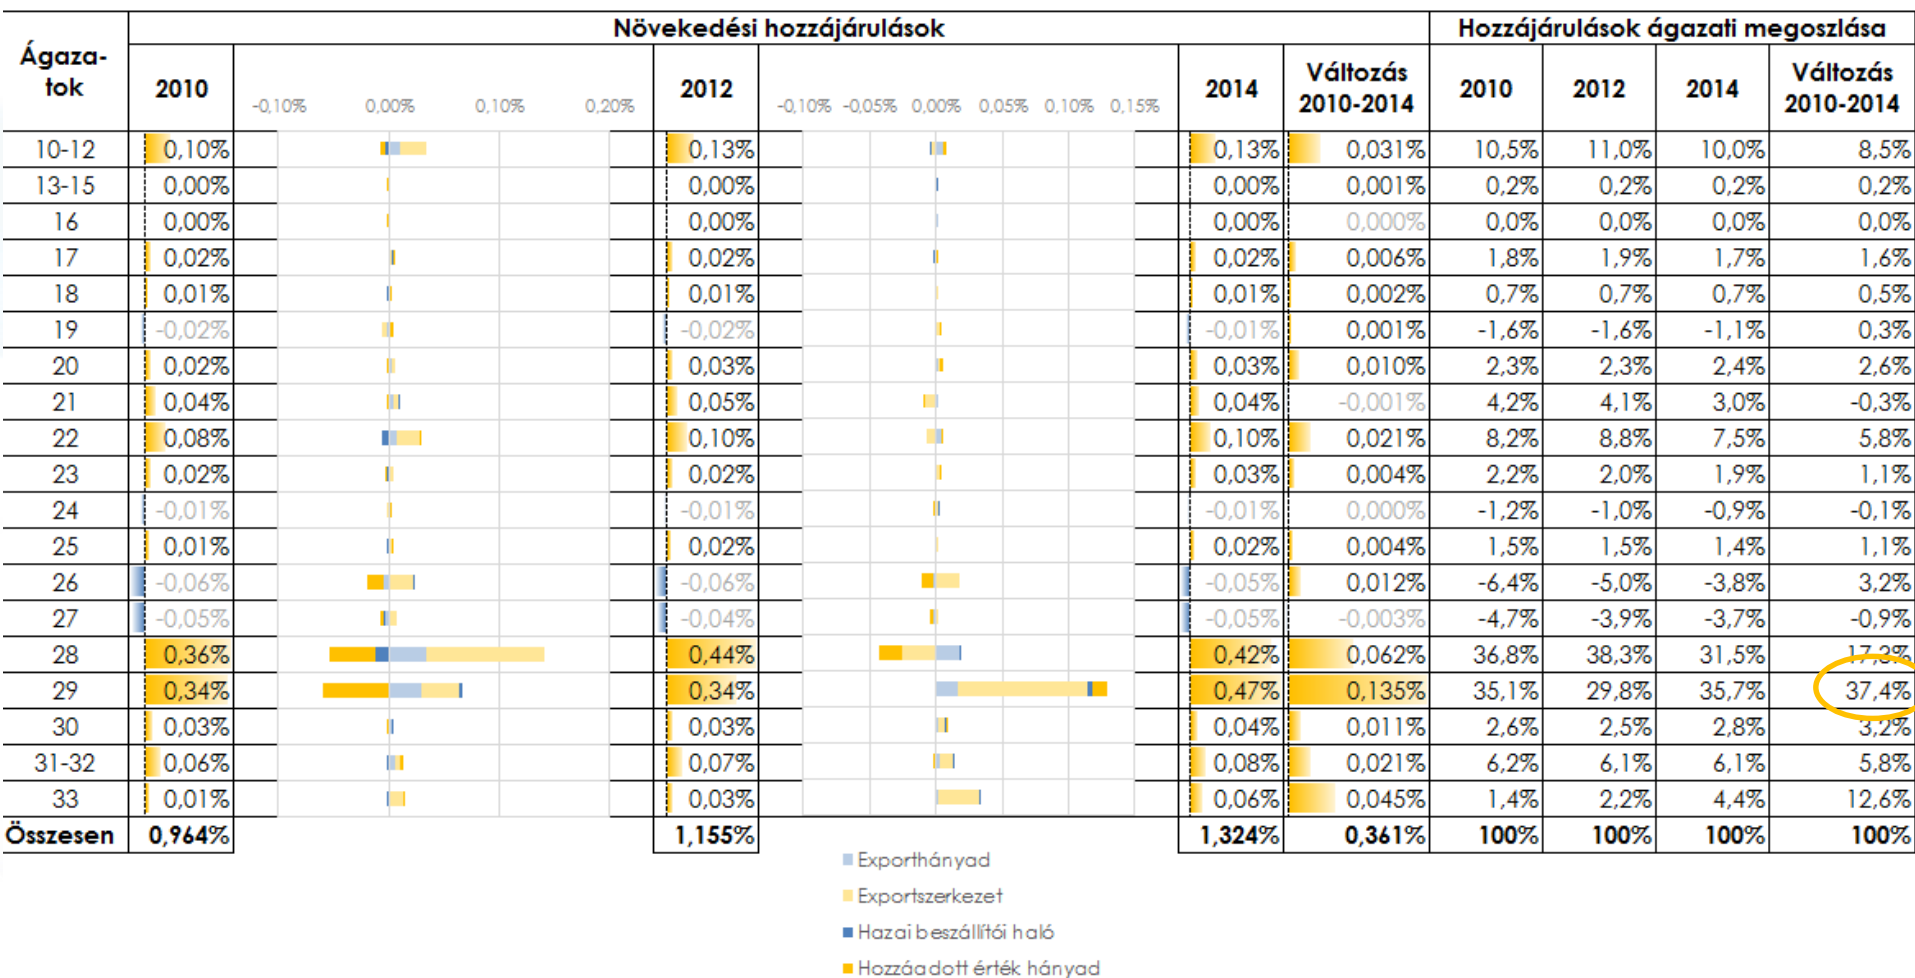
| Ágazatok | Növekedési hozzájárulások 2010 | -0,10% 0,00% 0,10% 0,20% | 2012 | -0,10% -0,05% 0,00% 0,05% 0,10% 0,15% | 2014 | Változás 2010-2014 | Hozzájárulások ágazati megoszlása 2010 | 2012 | 2014 | Változás 2010-2014 |
|---|---|---|---|---|---|---|---|---|---|---|
| 10-12 | 0,10% | | 0,13% | | 0,13% | 0,031% | 10,5% | 11,0% | 10,0% | 8,5% |
| 13-15 | 0,00% | | 0,00% | | 0,00% | 0,001% | 0,2% | 0,2% | 0,2% | 0,2% |
| 16 | 0,00% | | 0,00% | | 0,00% | 0,000% | 0,0% | 0,0% | 0,0% | 0,0% |
| 17 | 0,02% | | 0,02% | | 0,02% | 0,006% | 1,8% | 1,9% | 1,7% | 1,6% |
| 18 | 0,01% | | 0,01% | | 0,01% | 0,002% | 0,7% | 0,7% | 0,7% | 0,5% |
| 19 | -0,02% | | -0,02% | | -0,01% | 0,001% | -1,6% | -1,6% | -1,1% | 0,3% |
| 20 | 0,02% | | 0,03% | | 0,03% | 0,010% | 2,3% | 2,3% | 2,4% | 2,6% |
| 21 | 0,04% | | 0,05% | | 0,04% | -0,001% | 4,2% | 4,1% | 3,0% | -0,3% |
| 22 | 0,08% | | 0,10% | | 0,10% | 0,021% | 8,2% | 8,8% | 7,5% | 5,8% |
| 23 | 0,02% | | 0,02% | | 0,03% | 0,004% | 2,2% | 2,0% | 1,9% | 1,1% |
| 24 | -0,01% | | -0,01% | | -0,01% | 0,000% | -1,2% | -1,0% | -0,9% | -0,1% |
| 25 | 0,01% | | 0,02% | | 0,02% | 0,004% | 1,5% | 1,5% | 1,4% | 1,1% |
| 26 | -0,06% | | -0,06% | | -0,05% | 0,012% | -6,4% | -5,0% | -3,8% | 3,2% |
| 27 | -0,05% | | -0,04% | | -0,05% | -0,003% | -4,7% | -3,9% | -3,7% | -0,9% |
| 28 | 0,36% | | 0,44% | | 0,42% | 0,062% | 36,8% | 38,3% | 31,5% | 17,3% |
| 29 | 0,34% | | 0,34% | | 0,47% | 0,135% | 35,1% | 29,8% | 35,7% | 37,4% |
| 30 | 0,03% | | 0,03% | | 0,04% | 0,011% | 2,6% | 2,5% | 2,8% | 3,2% |
| 31-32 | 0,06% | | 0,07% | | 0,08% | 0,021% | 6,2% | 6,1% | 6,1% | 5,8% |
| 33 | 0,01% | | 0,03% | | 0,06% | 0,045% | 1,4% | 2,2% | 4,4% | 12,6% |
| Összesen | 0,964% | | 1,155% | | 1,324% | 0,361% | 100% | 100% | 100% | 100% |

Exporthányad
Exportszerkezet
Hazai beszállítói háló
Hozzáadott érték hányad